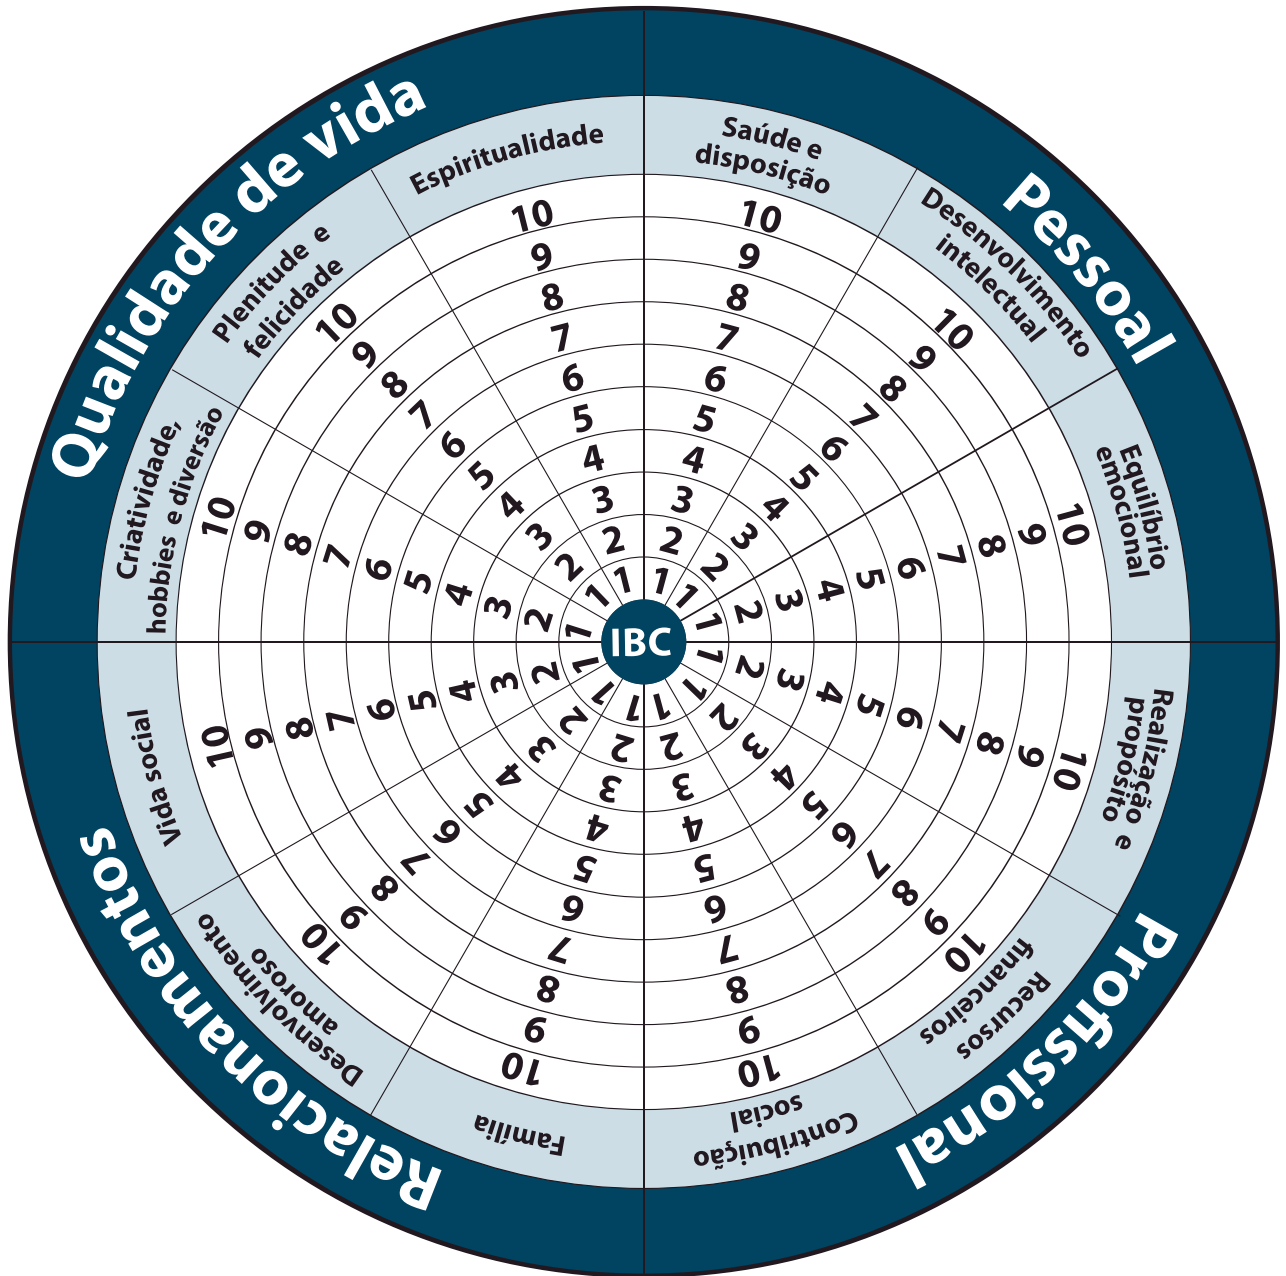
Qualidade de vida
Pessoal
Profissional
Relacionamentos

Espiritualidade
Saúde e disposição
Desenvolvimento intelectual
Equilíbrio emocional
Realização e propósito
Recursos financeiros
Contribuição social
Família
Desenvolvimento amoroso
Vida social
Criatividade, hobbies e diversão
Plenitude e felicidade

IBC

1 2 3 4 5 6 7 8 9 10
1 2 3 4 5 6 7 8 9 10
1 2 3 4 5 6 7 8 9 10
1 2 3 4 5 6 7 8 9 10
1 2 3 4 5 6 7 8 9 10
1 2 3 4 5 6 7 8 9 10
1 2 3 4 5 6 7 8 9 10
1 2 3 4 5 6 7 8 9 10
1 2 3 4 5 6 7 8 9 10
1 2 3 4 5 6 7 8 9 10
1 2 3 4 5 6 7 8 9 10
1 2 3 4 5 6 7 8 9 10